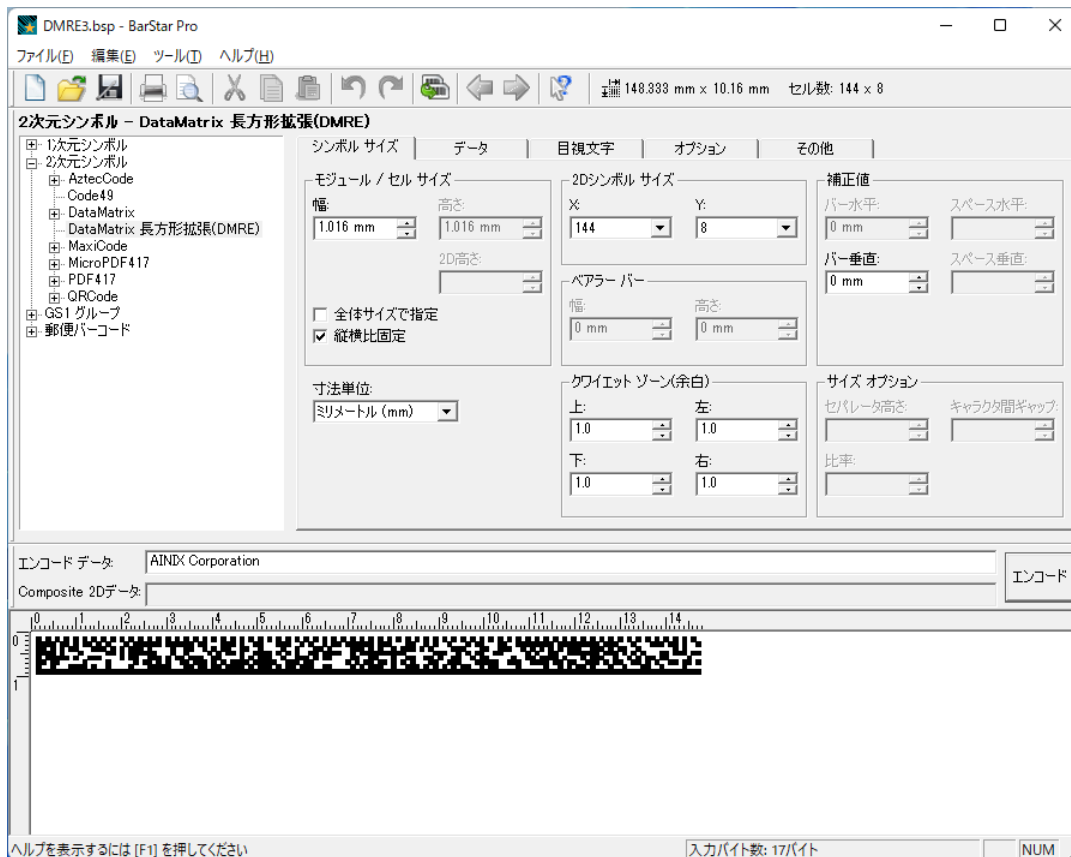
DMRE3.bsp - BarStar Pro

ファイル(F) 編集(E) ツール(T) ヘルプ(H)

148.333 mm x 10.16 mm セル数: 144 x 8

2次元シンボル - DataMatrix 長方形拡張(DMRE)

1次元シンボル
2次元シンボル
AztecCode
Code49
DataMatrix
DataMatrix 長方形拡張(DMRE)
MaxiCode
MicroPDF417
PDF417
QRCode
GS1 グループ
郵便バーコード

シンボル サイズ | データ | 目視文字 | オプション | その他

モジュール / セル サイズ
幅: 1.016 mm
高さ: 1.016 mm
2D高さ:
全体サイズで指定
縦横比固定

2Dシンボル サイズ
X: 144
Y: 8

ベアラー バー
幅: 0 mm
高さ: 0 mm

補正値
バー水平: 0 mm
スペース水平:
バー垂直: 0 mm
スペース垂直:

寸法単位:
ミリメートル (mm)

クワイエット ゾーン(余白)
上: 1.0
左: 1.0
下: 1.0
右: 1.0

サイズ オプション
セパレータ高さ:
キャラクタ間ギャップ:
比率:

エンコード データ: AINIX Corporation
Composite 2Dデータ:
エンコード

0 1 2 3 4 5 6 7 8 9 10 11 12 13 14
0
1

ヘルプを表示するには [F1] を押してください
入力バイト数: 17バイト
NUM